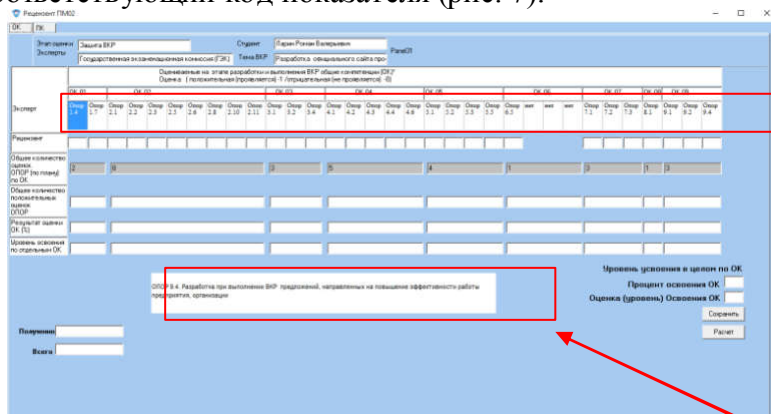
соответствующий код показателя (рис. 7).

Рецензент ПМ02

ОК ПК

Этап оценки Защита ВКР
Эксперты Государственная экзаменационная комиссия (ГЭК)
Студент Харин Роман Валерьевич
Тема ВКР Разработка официального сайта про
Panel01

Оцениваемые на этапе разработки и выполнения ВКР общие компетенции (ОК)*
Оценка: 1 положительная (проявляется) -1 отрицательная (не проявляется) -0

| | ОК 01 | | | ОК 02 | | | | | | | | ОК 03 | | | ОК 04 | | | | | ОК 05 | | | | ОК 06 | | | | ОК 07 | | | ОК 08 | ОК 09 | | |
|---|---|---|---|---|---|---|---|---|---|---|---|---|---|---|---|---|---|---|---|---|---|---|---|---|---|---|---|---|---|---|---|---|---|---|
| Эксперт | Опор 1.4 | Опор 1.7 | Опор 2.1 | Опор 2.2 | Опор 2.5 | Опор 2.6 | Опор 2.8 | Опор 2.10 | Опор 2.11 | Опор 3.1 | Опор 3.2 | Опор 3.4 | Опор 4.1 | Опор 4.2 | Опор 4.3 | Опор 4.4 | Опор 4.6 | Опор 5.1 | Опор 5.2 | Опор 5.3 | Опор 5.5 | Опор 6.3 | нет | нет | нет | Опор 7.1 | Опор 7.2 | Опор 7.3 | Опор 8.1 | Опор 9.1 | Опор 9.2 | Опор 9.4 | | |
| Рецензент | | | | | | | | | | | | | | | | | | | | | | | | | | | | | | | | | | |
| Общее количество оценок ОПОР (по плану) по ОК | 2 | 8 | | | | | | | | 3 | | | 5 | | | | | 4 | | | | 1 | | | | 3 | | | 1 | 3 | | | | |
| Общее количество положительных оценок ОПОР | | | | | | | | | | | | | | | | | | | | | | | | | | | | | | | | | | |
| Результат оценки ОК (%) | | | | | | | | | | | | | | | | | | | | | | | | | | | | | | | | | | |
| Уровень освоения по отдельным ОК | | | | | | | | | | | | | | | | | | | | | | | | | | | | | | | | | | |

ОПОР 8.4. Разработка при выполнении ВКР предложений, направленных на повышение эффективности работы предприятия, организации

Уровень усвоения в целом по ОК
Процент освоения ОК
Оценка (уровень) Освоения ОК
Сохранить
Расчет

Получено
Всего